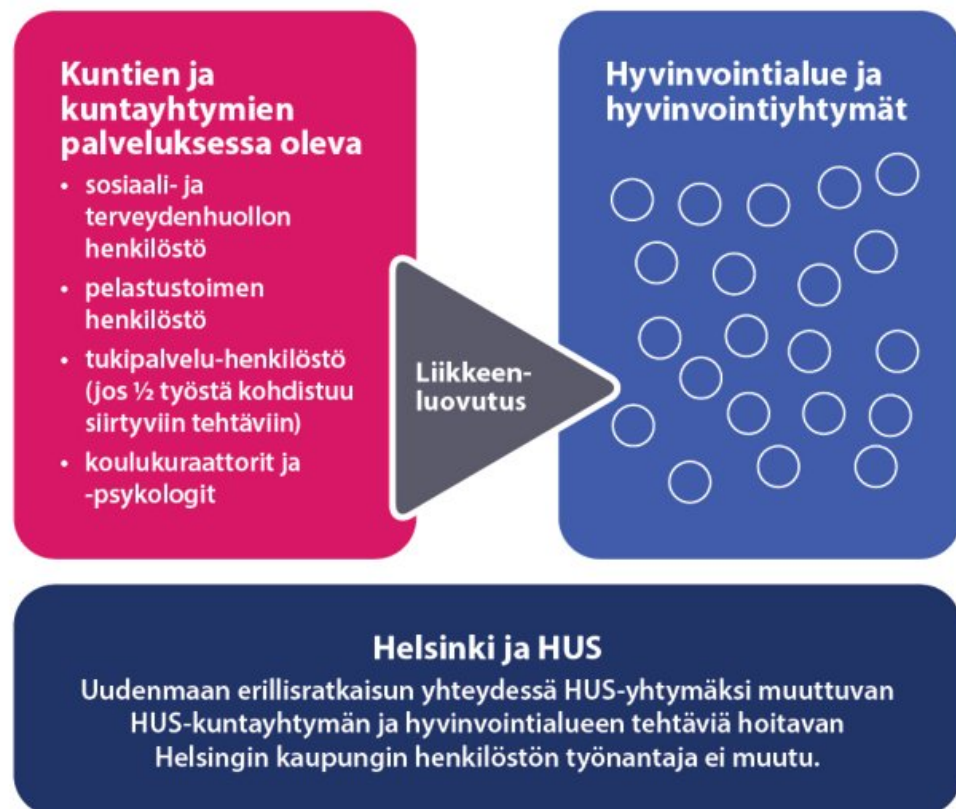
Kuntien ja kuntayhtymien palveluksessa oleva

- sosiaali- ja terveydenhuollon henkilöstö
- pelastustoimen henkilöstö
- tukipalvelu-henkilöstö (jos ½ työstä kohdistuu siirtyviin tehtäviin)
- koulukuraattorit ja -psykologit

Liikkeenluovutus

Hyvinvointialue ja hyvinvointiyhtymät

Helsinki ja HUS

Uudenmaan erillisratkaisun yhteydessä HUS-yhtymäksi muuttuvan HUS-kuntayhtymän ja hyvinvointialueen tehtäviä hoitavan Helsingin kaupungin henkilöstön työnantaja ei muutu.